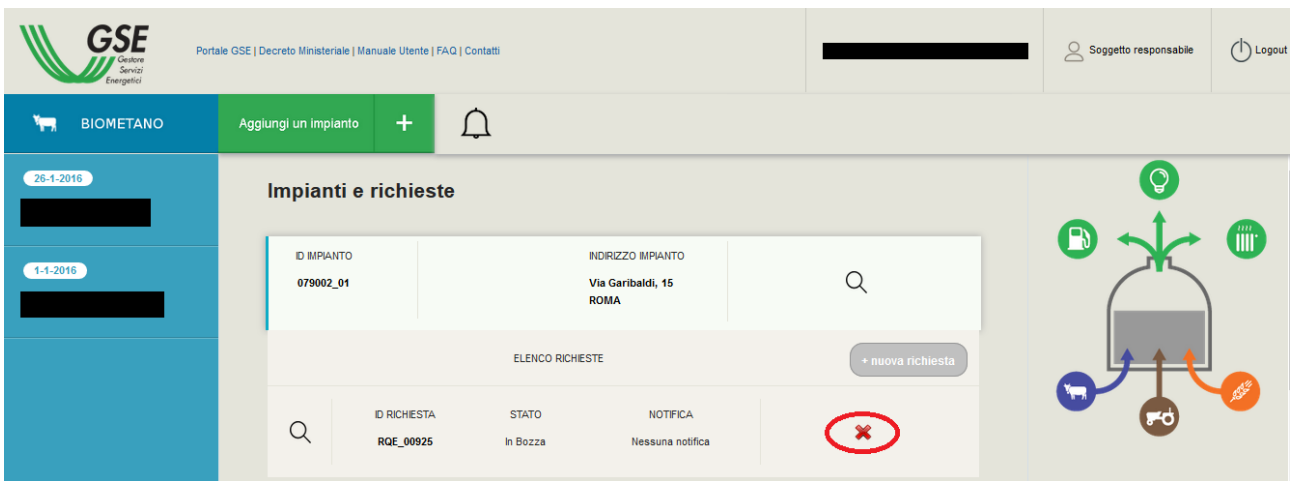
GSE
Gestore Servizi Energetici

Portale GSE | Decreto Ministeriale | Manuale Utente | FAQ | Contatti

Soggetto responsabile

Logout

BIOMETANO

Aggiungi un impianto

+

26-1-2016

1-1-2016

Impianti e richieste

ID IMPIANTO
079002_01

INDIRIZZO IMPIANTO
Via Garibaldi, 15
ROMA

ELENCO RICHIESTE

+ nuova richiesta

| ID RICHIESTA | STATO | NOTIFICA |
|---|---|---|
| RQE_00925 | In Bozza | Nessuna notifica |